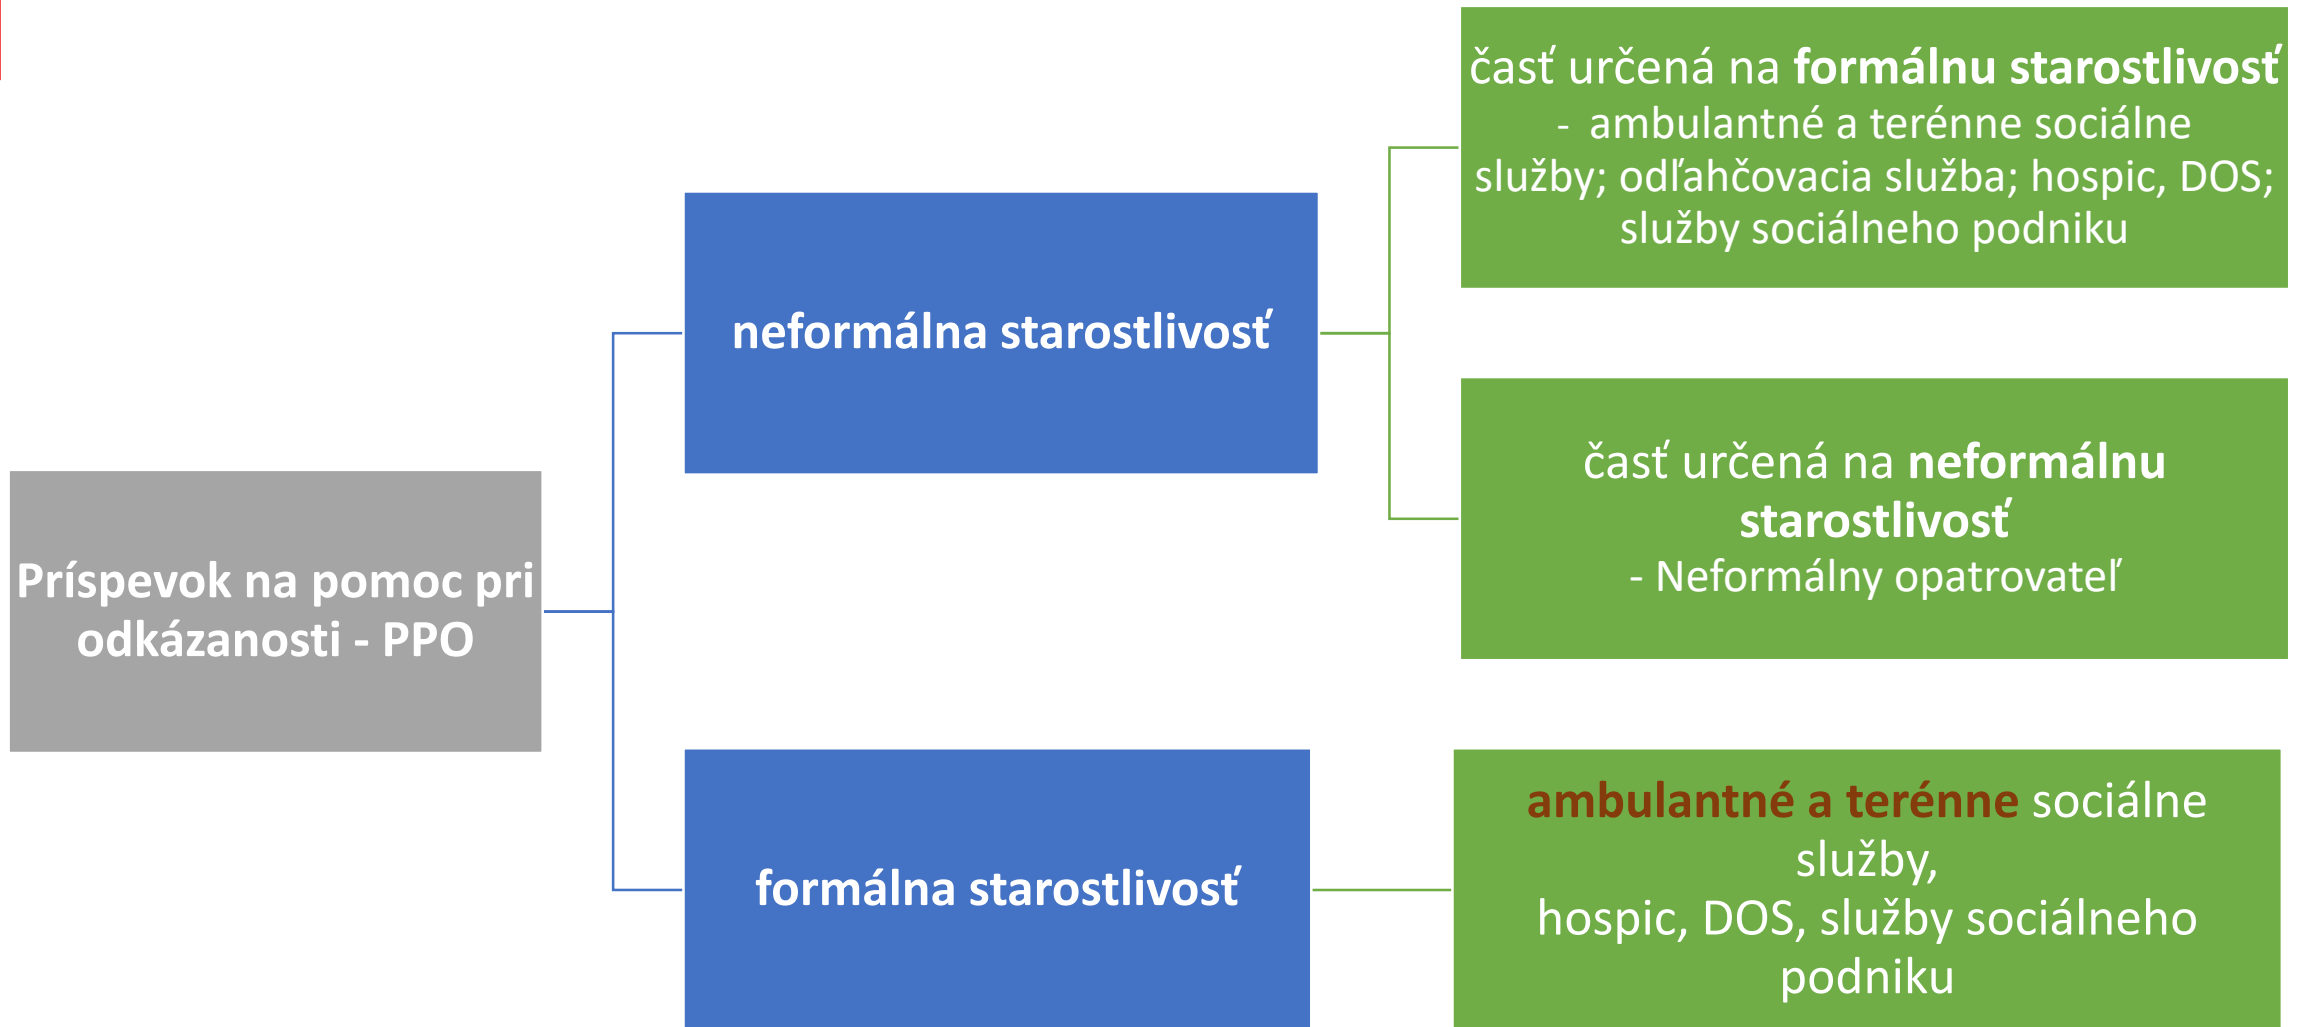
Príspevok na pomoc pri odkázanosti - PPO

neformálna starostlivosť

časť určená na formálnu starostlivosť
- ambulantné a terénne sociálne služby; odľahčovacia služba; hospic, DOS; služby sociálneho podniku

časť určená na neformálnu starostlivosť
- Neformálny opatrovateľ

formálna starostlivosť

ambulantné a terénne sociálne služby,
hospic, DOS, služby sociálneho podniku